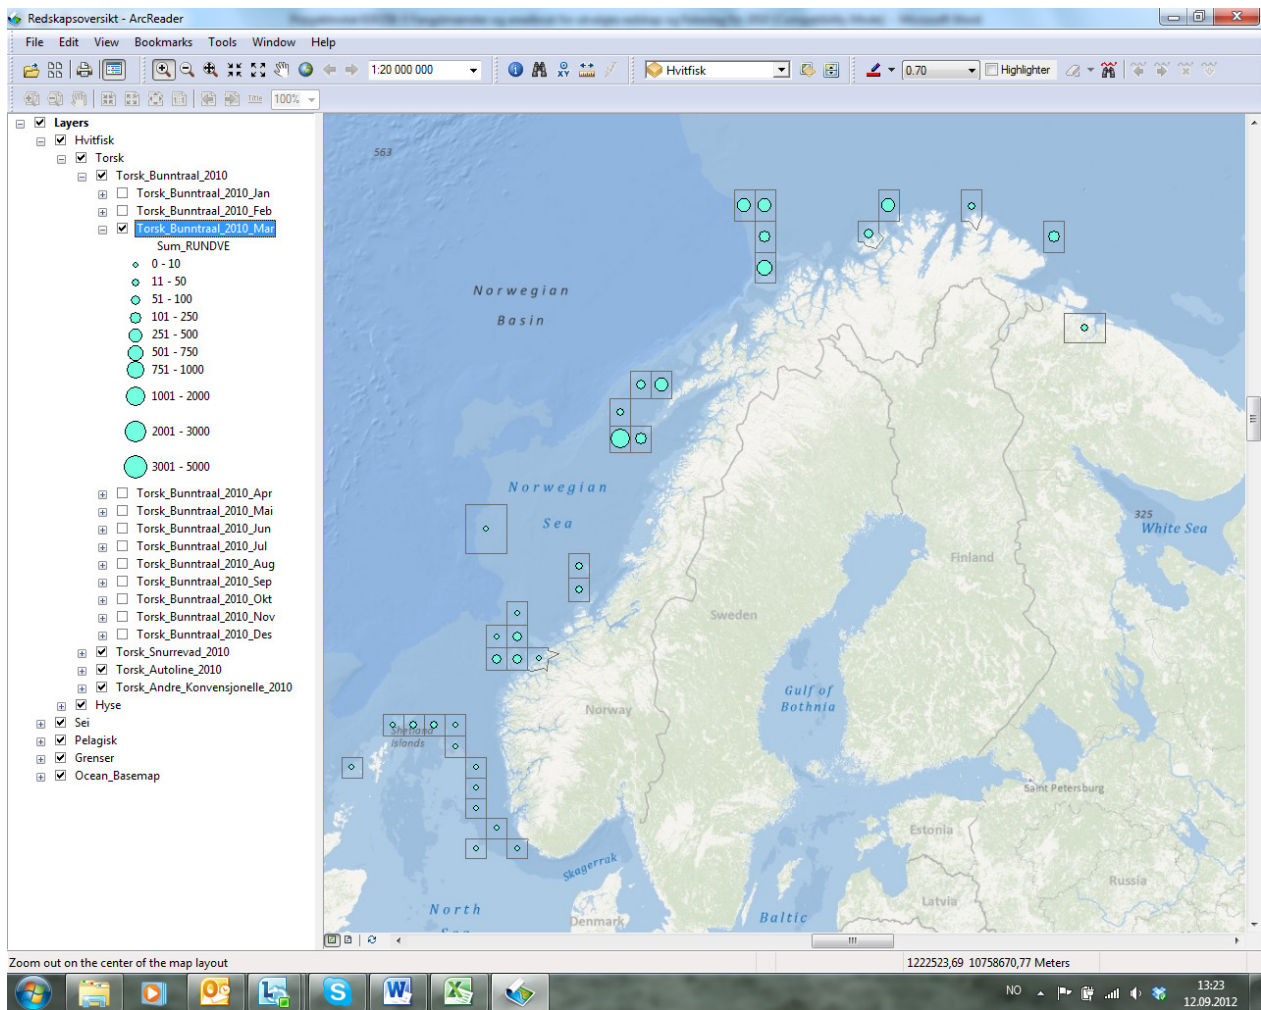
Redskapsoversikt - ArcReader

File Edit View Bookmarks Tools Window Help

1:20 000 000
Hvitfisk
0.70
Highlighter
100%

Layers
Hvitfisk
Torsk
Torsk_Bunntraal_2010
Torsk_Bunntraal_2010_Jan
Torsk_Bunntraal_2010_Feb
Torsk_Bunntraal_2010_Mar
Sum_RUNDVE
0 - 10
11 - 50
51 - 100
101 - 250
251 - 500
501 - 750
751 - 1000
1001 - 2000
2001 - 3000
3001 - 5000
Torsk_Bunntraal_2010_Apr
Torsk_Bunntraal_2010_Mai
Torsk_Bunntraal_2010_Jun
Torsk_Bunntraal_2010_Jul
Torsk_Bunntraal_2010_Aug
Torsk_Bunntraal_2010_Sep
Torsk_Bunntraal_2010_Okt
Torsk_Bunntraal_2010_Nov
Torsk_Bunntraal_2010_Des
Torsk_Snurrevad_2010
Torsk_Autoline_2010
Torsk_Andre_Konvensjonelle_2010
Hyse
Sei
Pelagisk
Grenser
Ocean_Basemap

563
Norwegian Basin
Norwegian Sea
325
White Sea
Finland
Sweden
Gulf of Bothnia
Norway
Shetland Islands
Saint Petersburg
Estonia
Skagerrak
Russia
Latvia
North
Denmark
Baltic

Zoom out on the center of the map layout
1222523,69 10758670,77 Meters

NO
13:23
12.09.2012